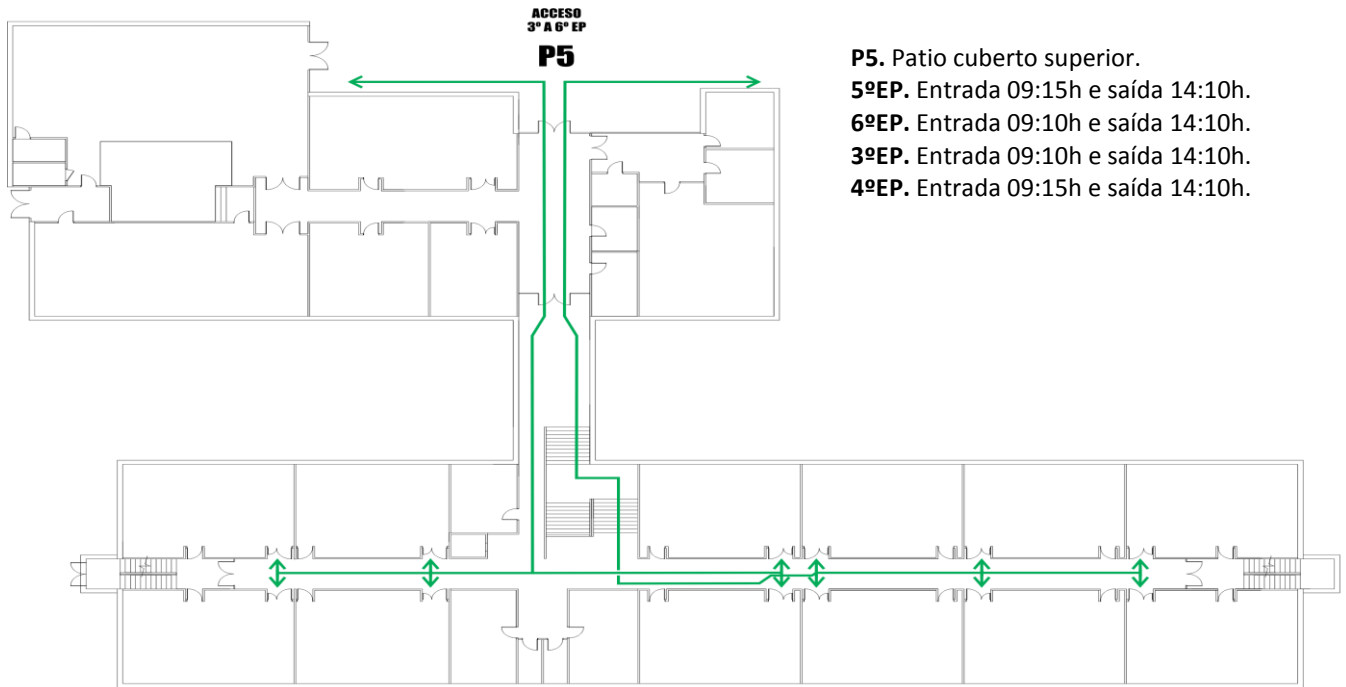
ACCESO
3º A 6º EP
P5

**P5.** Patio cuberto superior.
**5ºEP.** Entrada 09:15h e saída 14:10h.
**6ºEP.** Entrada 09:10h e saída 14:10h.
**3ºEP.** Entrada 09:10h e saída 14:10h.
**4ºEP.** Entrada 09:15h e saída 14:10h.